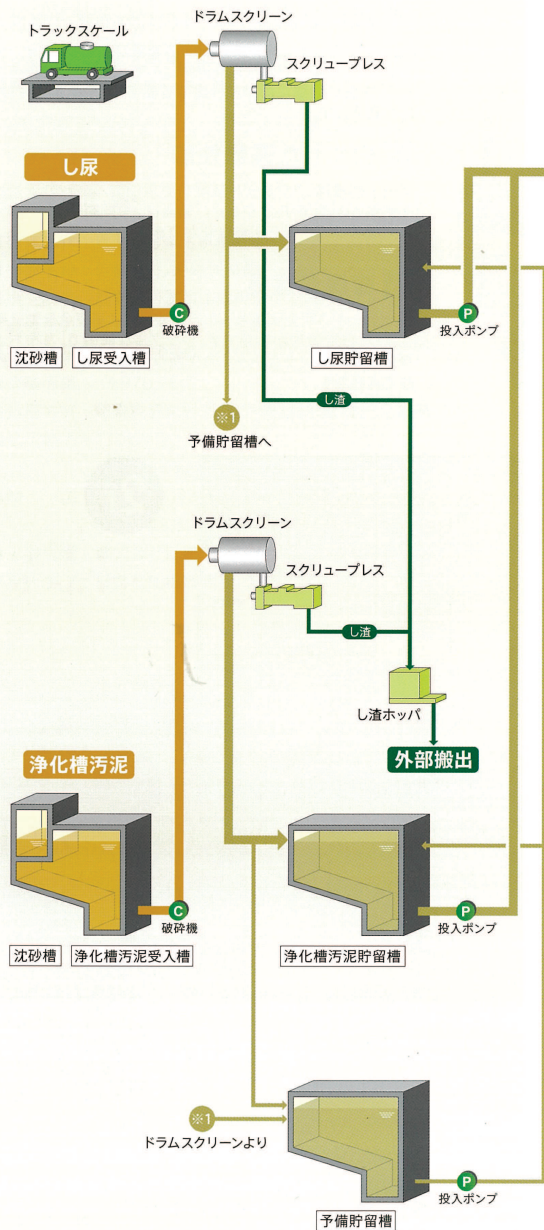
トラックスケール

ドラムスクリーン

スクリュープレス

し尿

C
破砕機

沈砂槽 し尿受入槽

P
投入ポンプ

し尿貯留槽

※1
予備貯留槽へ

し渣

ドラムスクリーン

スクリュープレス

し渣

し渣ホッパ

外部搬出

浄化槽汚泥

C
破砕機

沈砂槽 浄化槽汚泥受入槽

P
投入ポンプ

浄化槽汚泥貯留槽

※1
ドラムスクリーンより

P
投入ポンプ

予備貯留槽